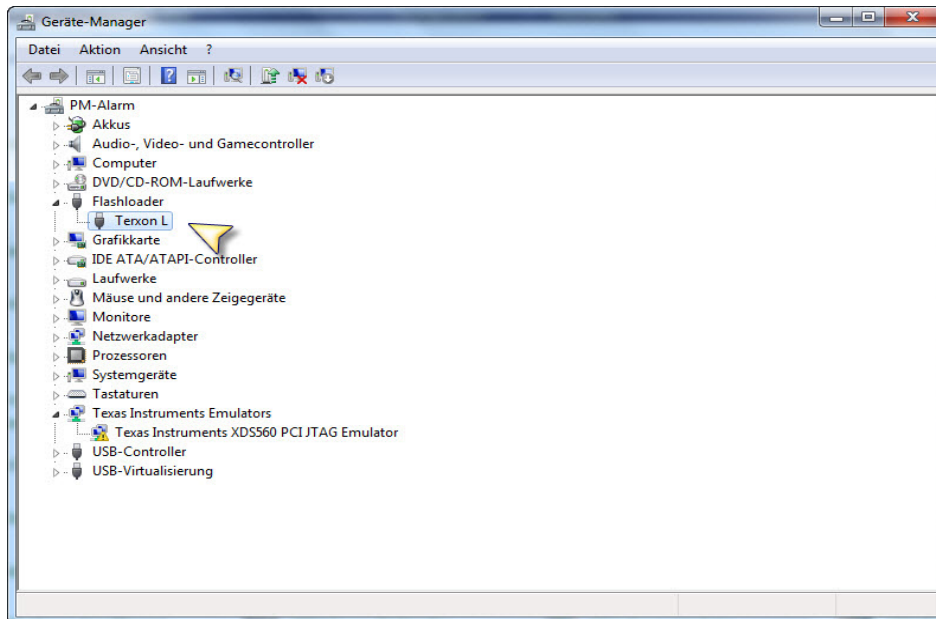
Geräte-Manager

Datei Aktion Ansicht ?

PM-Alarm
Akkus
Audio-, Video- und Gamecontroller
Computer
DVD/CD-ROM-Laufwerke
Flashloader
Terxon L
Grafikkarte
IDE ATA/ATAPI-Controller
Laufwerke
Mäuse und andere Zeigegeräte
Monitore
Netzwerkadapter
Prozessoren
Systemgeräte
Tastaturen
Texas Instruments Emulators
Texas Instruments XDS560 PCI JTAG Emulator
USB-Controller
USB-Virtualisierung